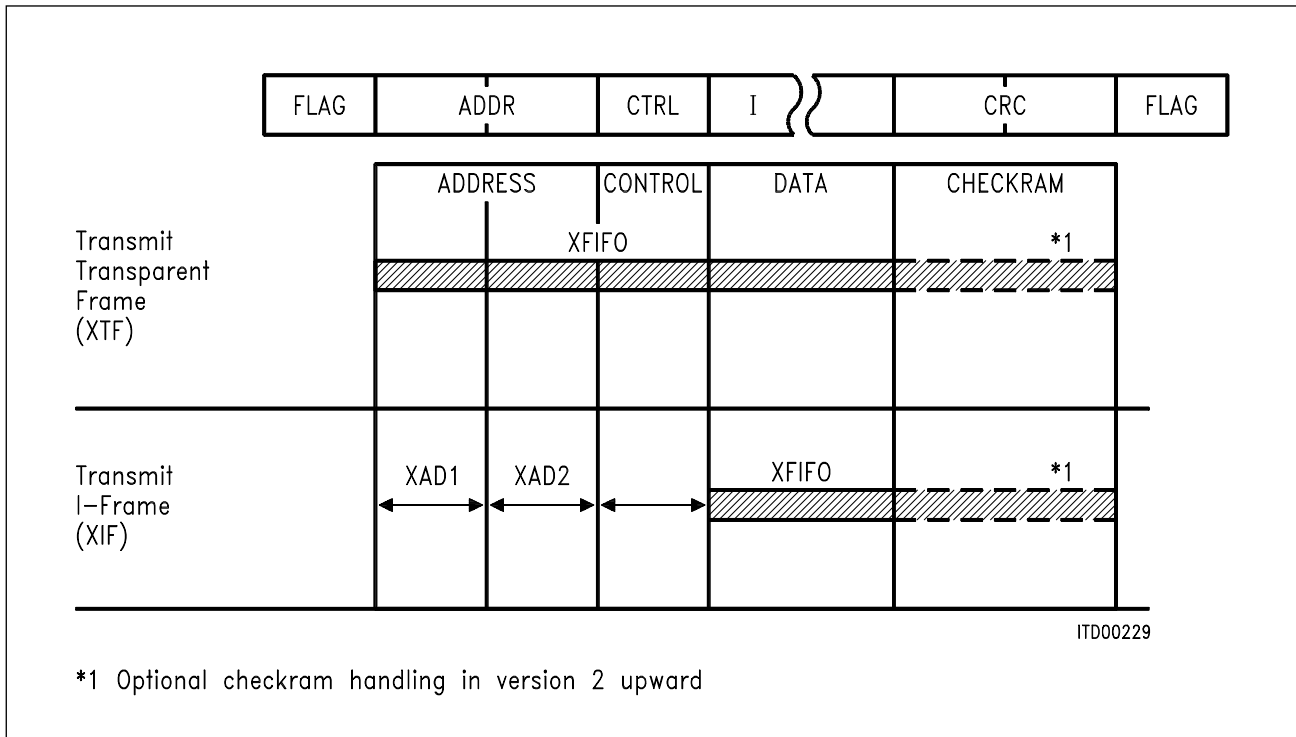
FLAG ADDR CTRL I CRC FLAG

ADDRESS CONTROL DATA CHECKRAM

Transmit Transparent Frame (XTF)

XFIFO

*1

Transmit I-Frame (XIF)

XAD1 XAD2

XFIFO

*1

ITD00229

*1 Optional checkram handling in version 2 upward